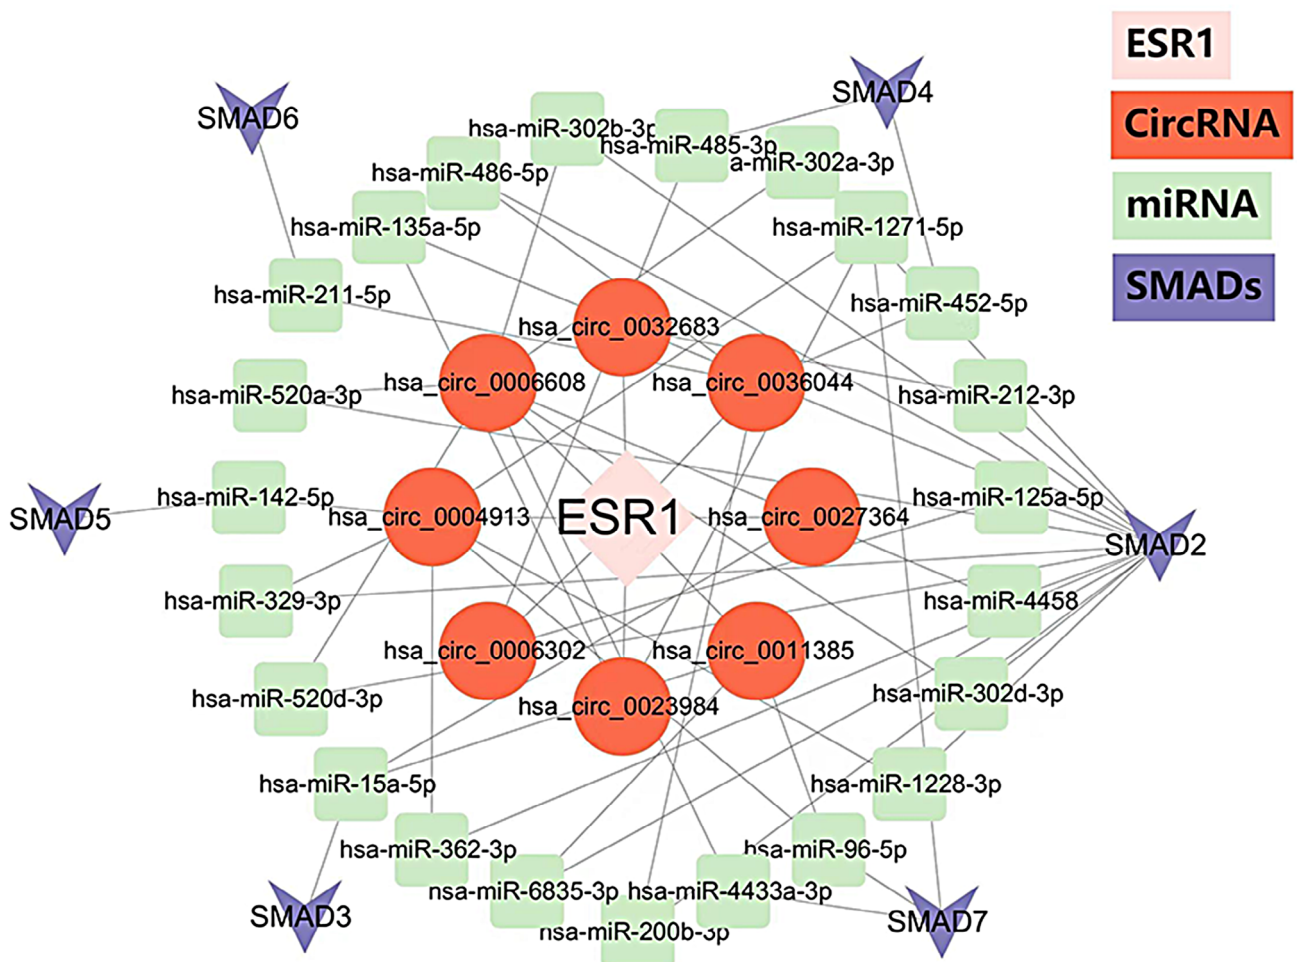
ESR1
CircRNA
miRNA
SMADs

SMAD6
SMAD4
hsa-miR-302b-3p
hsa-miR-485-3p
a-miR-302a-3p
hsa-miR-486-5p
hsa-miR-135a-5p
hsa-miR-1271-5p
hsa-miR-211-5p
hsa-miR-452-5p
hsa_circ_0032683
hsa_circ_0006608
hsa_circ_0036044
hsa-miR-520a-3p
hsa-miR-212-3p
hsa-miR-142-5p
SMAD5
hsa_circ_0004913
ESR1
hsa_circ_0027364
hsa-miR-125a-5p
SMAD2
hsa-miR-329-3p
hsa-miR-4458
hsa_circ_0006302
hsa_circ_0011385
hsa-miR-520d-3p
hsa_circ_0023984
hsa-miR-302d-3p
hsa-miR-15a-5p
hsa-miR-1228-3p
hsa-miR-362-3p
hsa-miR-96-5p
SMAD3
nsa-miR-6835-3p
hsa-miR-4433a-3p
SMAD7
nsa-miR-200b-3p